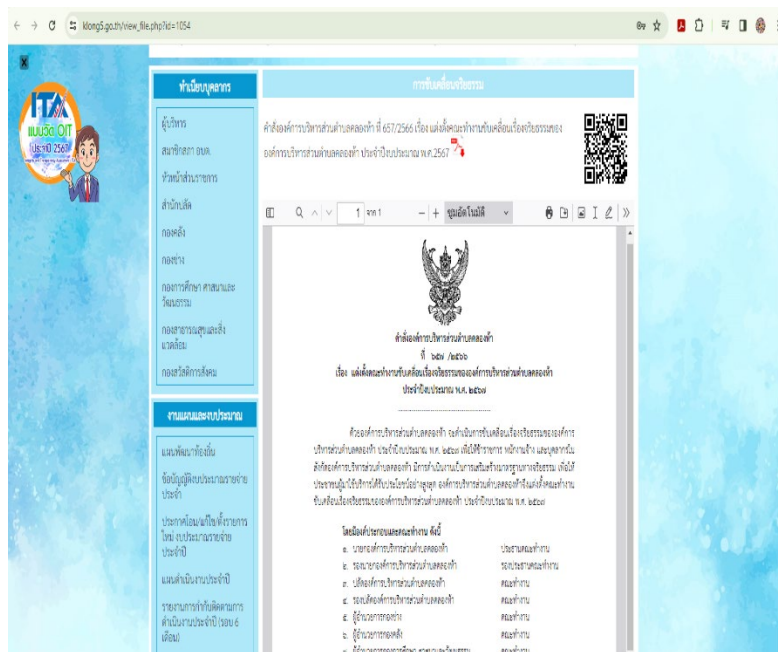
klong5.go.th/view_file.php?id=1054

ITA แบบวัด OIT ประจำปี 2567

ทำเนียบบุคลากร

ผู้บริหาร

สมาชิกสภา อบต.

หัวหน้าส่วนราชการ

สำนักปลัด

กองคลัง

กองช่าง

กองการศึกษา ศาสนาและวัฒนธรรม

กองสาธารณสุขและสิ่งแวดล้อม

กองสวัสดิการสังคม

งานแผนและงบประมาณ

แผนพัฒนาท้องถิ่น

ข้อบัญญัติงบประมาณรายจ่ายประจำ

ประกาศโอนแก้ไขเปลี่ยนแปลงรายการใหม่ งบประมาณรายจ่ายประจำปี

แผนดำเนินงานประจำปี

รายงานการกำกับติดตามการดำเนินงานประจำปี (รอบ 6 เดือน)

การขับเคลื่อนจริยธรรม

คำสั่งองค์การบริหารส่วนตำบลคลองห้า ที่ 657/2566 เรื่อง แต่งตั้งคณะทำงานขับเคลื่อนเรื่องจริยธรรมขององค์การบริหารส่วนตำบลคลองห้า ประจำปีงบประมาณ พ.ศ.2567

1 จาก 1 ซูมอัตโนมัติ

คำสั่งองค์การบริหารส่วนตำบลคลองห้า
ที่ ๖๕๗ /๒๕๖๖
เรื่อง แต่งตั้งคณะทำงานขับเคลื่อนเรื่องจริยธรรมขององค์การบริหารส่วนตำบลคลองห้า
ประจำปีงบประมาณ พ.ศ. ๒๕๖๗

ด้วยองค์การบริหารส่วนตำบลคลองห้า ขอดำเนินการขับเคลื่อนเรื่องจริยธรรมขององค์การบริหารส่วนตำบลคลองห้า ประจำปีงบประมาณ พ.ศ. ๒๕๖๗ เพื่อให้ข้าราชการ พนักงานจ้าง และบุคลากรในสังกัดองค์การบริหารส่วนตำบลคลองห้า มีการดำเนินงานเป็นการส่งเสริมสร้างมาตรฐานทางจริยธรรม เพื่อให้ประชาชนผู้มาใช้บริการได้รับประโยชน์อย่างสูงสุด องค์การบริหารส่วนตำบลคลองห้าจึงแต่งตั้งคณะทำงานขับเคลื่อนเรื่องจริยธรรมขององค์การบริหารส่วนตำบลคลองห้า ประจำปีงบประมาณ พ.ศ. ๒๕๖๗

โดยมีองค์ประกอบและคณะทำงาน ดังนี้
๑. นายกองค์การบริหารส่วนตำบลคลองห้า ประธานคณะทำงาน
๒. รองนายกองค์การบริหารส่วนตำบลคลองห้า รองประธานคณะทำงาน
๓. ปลัดองค์การบริหารส่วนตำบลคลองห้า คณะทำงาน
๔. รองปลัดองค์การบริหารส่วนตำบลคลองห้า คณะทำงาน
๕. ผู้อำนวยการกองช่าง คณะทำงาน
๖. ผู้อำนวยการกองคลัง คณะทำงาน
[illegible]